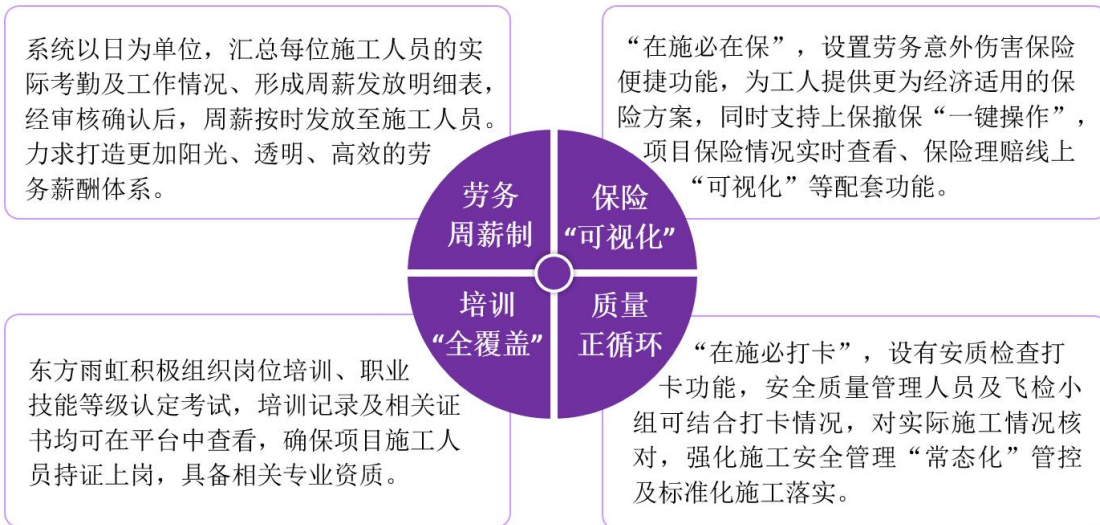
系统以日为单位，汇总每位施工人员的实际考勤及工作情况、形成周薪发放明细表，经审核确认后，周薪按时发放至施工人员。力求打造更加阳光、透明、高效的劳务薪酬体系。

劳务
周薪制

保险
“可视化”

“在施必在保”，设置劳务意外伤害保险便捷功能，为工人提供更为经济适用的保险方案，同时支持上保撤保“一键操作”，项目保险情况实时查看、保险理赔线上“可视化”等配套功能。

培训
“全覆盖”

质量
正循环

东方雨虹积极组织岗位培训、职业技能等级认定考试，培训记录及相关证书均可在平台中查看，确保项目施工人员持证上岗，具备相关专业资质。

“在施必打卡”，设有安质检查打卡功能，安全质量管理人员及飞检小组可结合打卡情况，对实际施工情况核对，强化施工安全管理“常态化”管控及标准化施工落实。